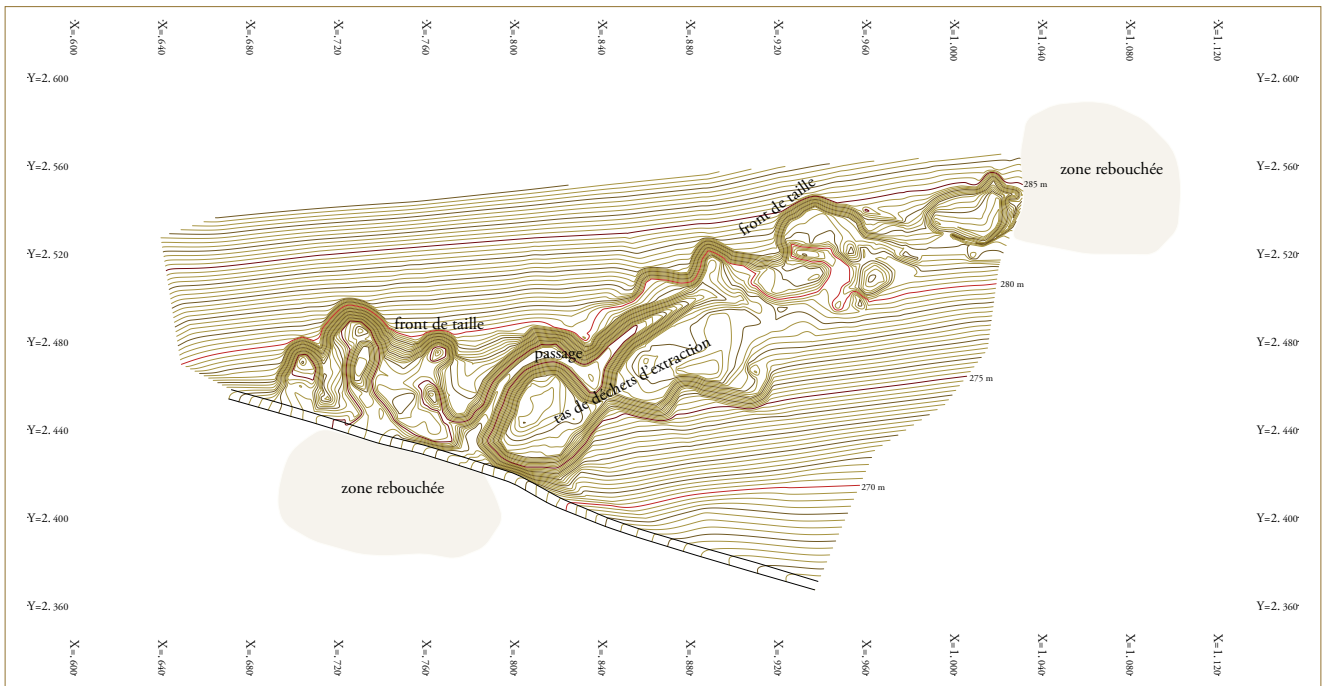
X=.600 X=.640 X=.680 X=.720 X=.760 X=.800 X=.840 X=.880 X=.920 X=.960 X=1.000 X=1.040 X=1.080 X=1.120

Y=2. 600
Y=2. 560
Y=2. 520
Y=2. 480
Y=2. 440
Y=2. 400
Y=2. 360

Y=2. 600
Y=2. 560
Y=2. 520
Y=2. 480
Y=2. 440
Y=2. 400
Y=2. 360

zone rebouchée

285 m

front de taille

280 m

front de taille

passage

tas de déchets d'extraction

275 m

270 m

zone rebouchée

X=.600 X=.640 X=.680 X=.720 X=.760 X=.800 X=.840 X=.880 X=.920 X=.960 X=1.000 X=1.040 X=1.080 X=1.120